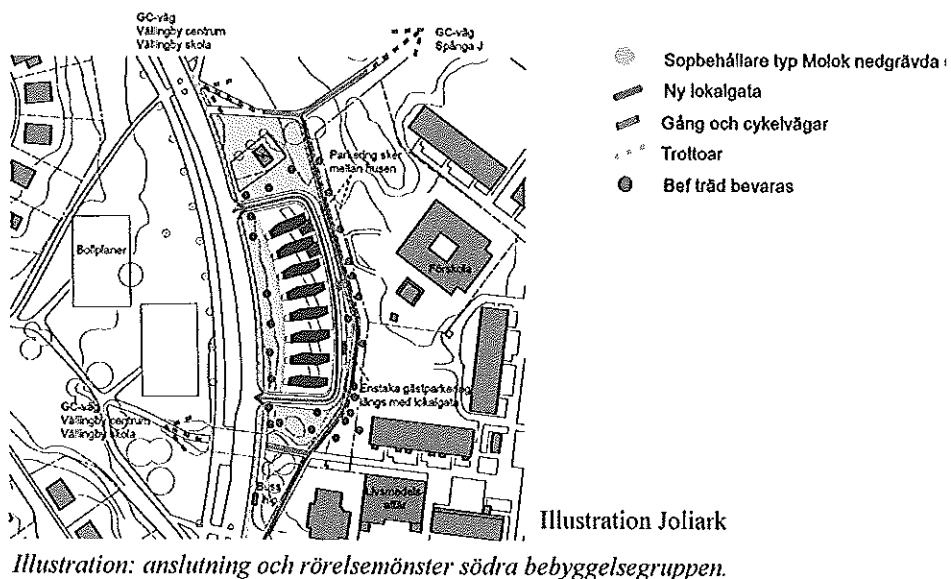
GC-väg
Vällingby centrum
Vällingby skola

GC-väg
Spånga J

Parkering sker mellan husen

Bollplaner

Förskola

Enstaka gästparkering längs med lokalgata

GC-väg
Vällingby centrum
Vällingby skola

Buss hp

Livsmedelsaffär

Sopbehållare typ Molok nedgrävda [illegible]
Ny lokalgata
Gång och cykelvägar
Trottoar
Bef träd bevaras

Illustration Joliark

Illustration: anslutning och rörelsemönster södra bebyggelsegruppen.